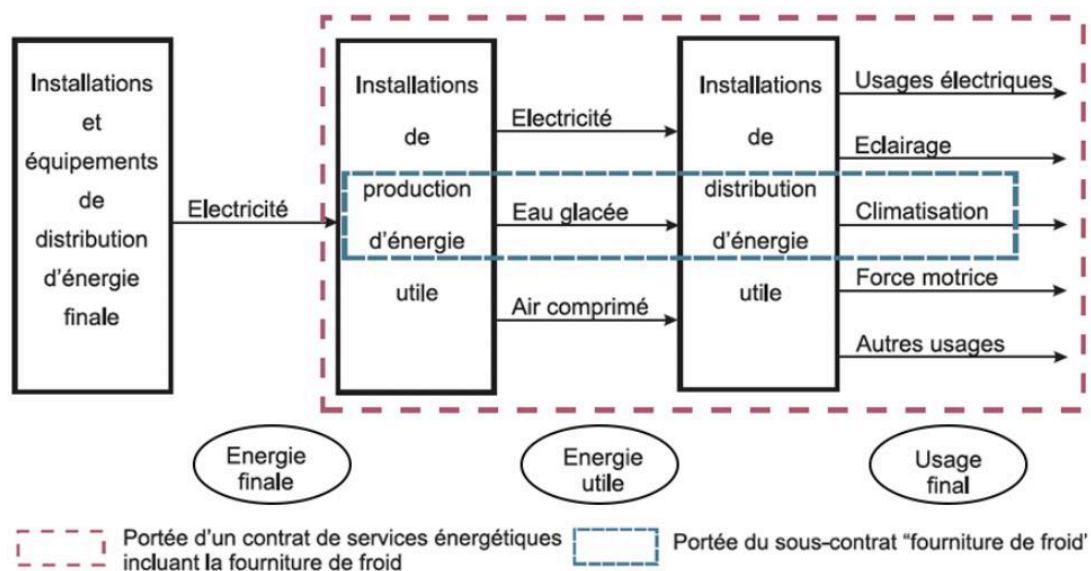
Installations et équipements de distribution d'énergie finale

Electricité

Installations de production d'énergie utile

Electricité

Eau glacée

Air comprimé

Installations de distribution d'énergie utile

Usages électriques

Eclairage

Climatisation

Force motrice

Autres usages

Energie finale

Energie utile

Usage final

Portée d'un contrat de services énergétiques incluant la fourniture de froid

Portée du sous-contrat "fourniture de froid"